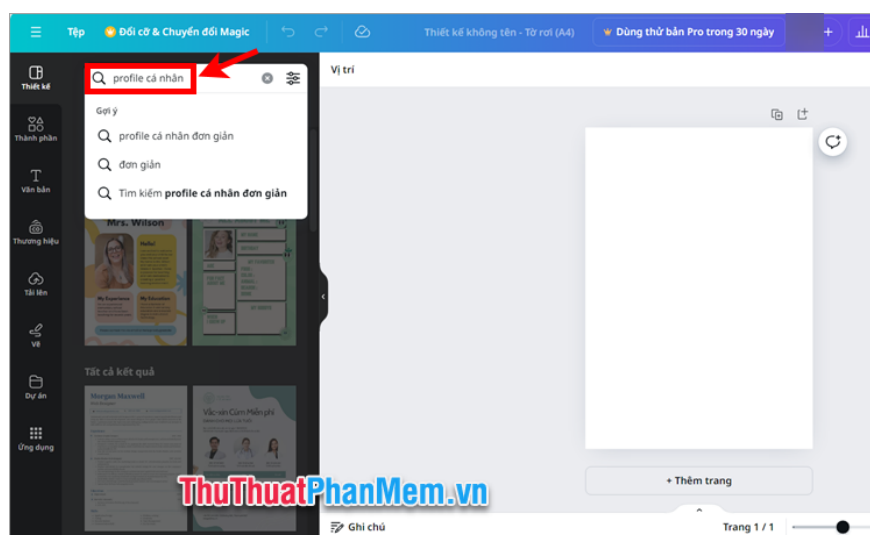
Tệp
Đổi cỡ & Chuyển đổi Magic
Thiết kế không tên - Tờ rơi (A4)
Dùng thử bản Pro trong 30 ngày

Thiết kế
Thành phần
Văn bản
Thương hiệu
Tải lên
Vẽ
Dự án
Ứng dụng

profile cá nhân
Gợi ý
profile cá nhân đơn giản
đơn giản
Tìm kiếm **profile cá nhân đơn giản**

Mrs. Wilson
Hello!
My Experience
My Education

Tất cả kết quả
Morgan Maxwell
Vắc-xin Cúm Miễn phí

Vị trí

+ Thêm trang

Ghi chú
Trang 1 / 1

ThuThuatPhanMem.vn